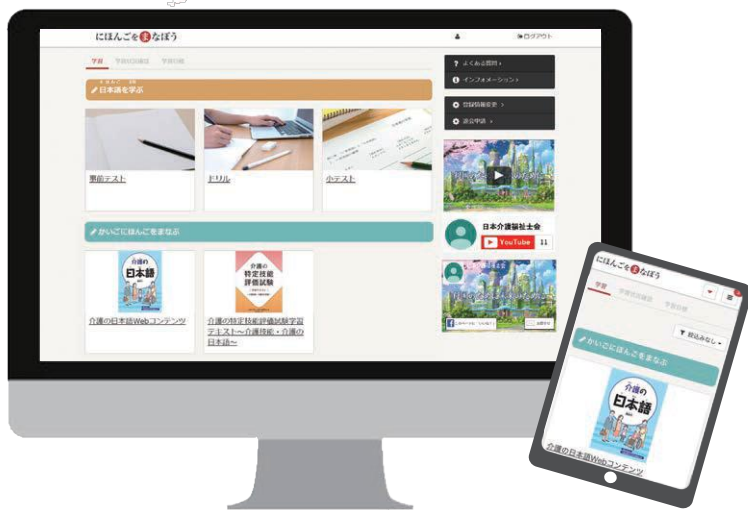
にほんごをまなぼう

ログアウト

学習 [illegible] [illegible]

日本語を学ぶ

事前テスト

ドリル

小テスト

かいごにほんごをまなぶ

介護の日本語

介護の特定技能評価試験

介護の日本語Webコンテンツ

介護の特定技能評価試験学習テキスト～介護技能・介護の日本語～

よくある質問

インフォメーション

登録情報変更

退会申請

日本介護福祉士会

YouTube

にほんごをまなぼう

学習 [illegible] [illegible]

絞込みなし

かいごにほんごをまなぶ

介護の日本語

介護の日本語Webコンテンツ